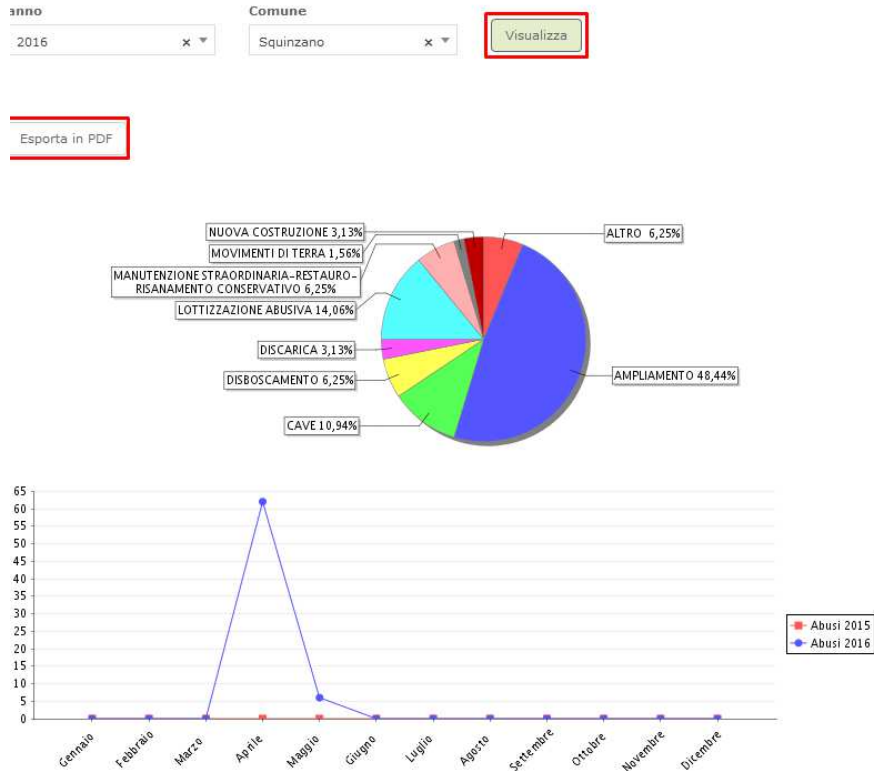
anno
2016 × ▾

Comune
Squinzano × ▾

Visualizza

Esporta in PDF

NUOVA COSTRUZIONE 3,13%
MOVIMENTI DI TERRA 1,56%
MANUTENZIONE STRAORDINARIA-RESTAURO-RISANAMENTO CONSERVATIVO 6,25%
LOTTIZZAZIONE ABUSIVA 14,06%
DISCARICA 3,13%
DISBOSCAMENTO 6,25%
CAVE 10,94%
ALTRO 6,25%
AMPLIAMENTO 48,44%

65
60
55
50
45
40
35
30
25
20
15
10
5
0

Gennaio
Febbraio
Marzo
Aprile
Maggio
Giugno
Luglio
Agosto
Settembre
Ottobre
Novembre
Dicembre

Abusi 2015
Abusi 2016